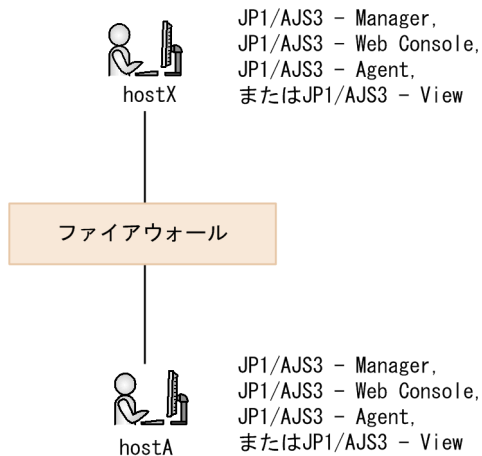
JP1/AJS3 - Manager,
JP1/AJS3 - Web Console,
JP1/AJS3 - Agent,
またはJP1/AJS3 - View

hostX

ファイアウォール

JP1/AJS3 - Manager,
JP1/AJS3 - Web Console,
JP1/AJS3 - Agent,
またはJP1/AJS3 - View

hostA